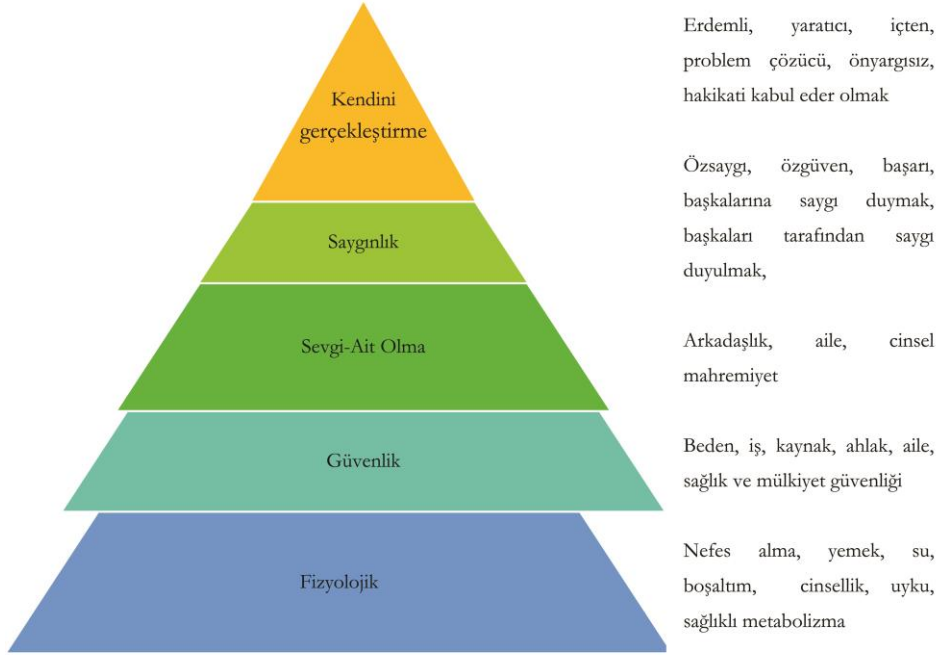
Kendini gerçekleştirme

Erdemli, yaratıcı, içten, problem çözücü, önyargısız, hakikati kabul eder olmak

Saygınlık

Özsaygı, özgüven, başarı, başkalarına saygı duymak, başkaları tarafından saygı duyulmak,

Sevgi-Ait Olma

Arkadaşlık, aile, cinsel mahremiyet

Güvenlik

Beden, iş, kaynak, ahlak, aile, sağlık ve mülkiyet güvenliği

Fizyolojik

Nefes alma, yemek, su, boşaltım, cinsellik, uyku, sağlıklı metabolizma